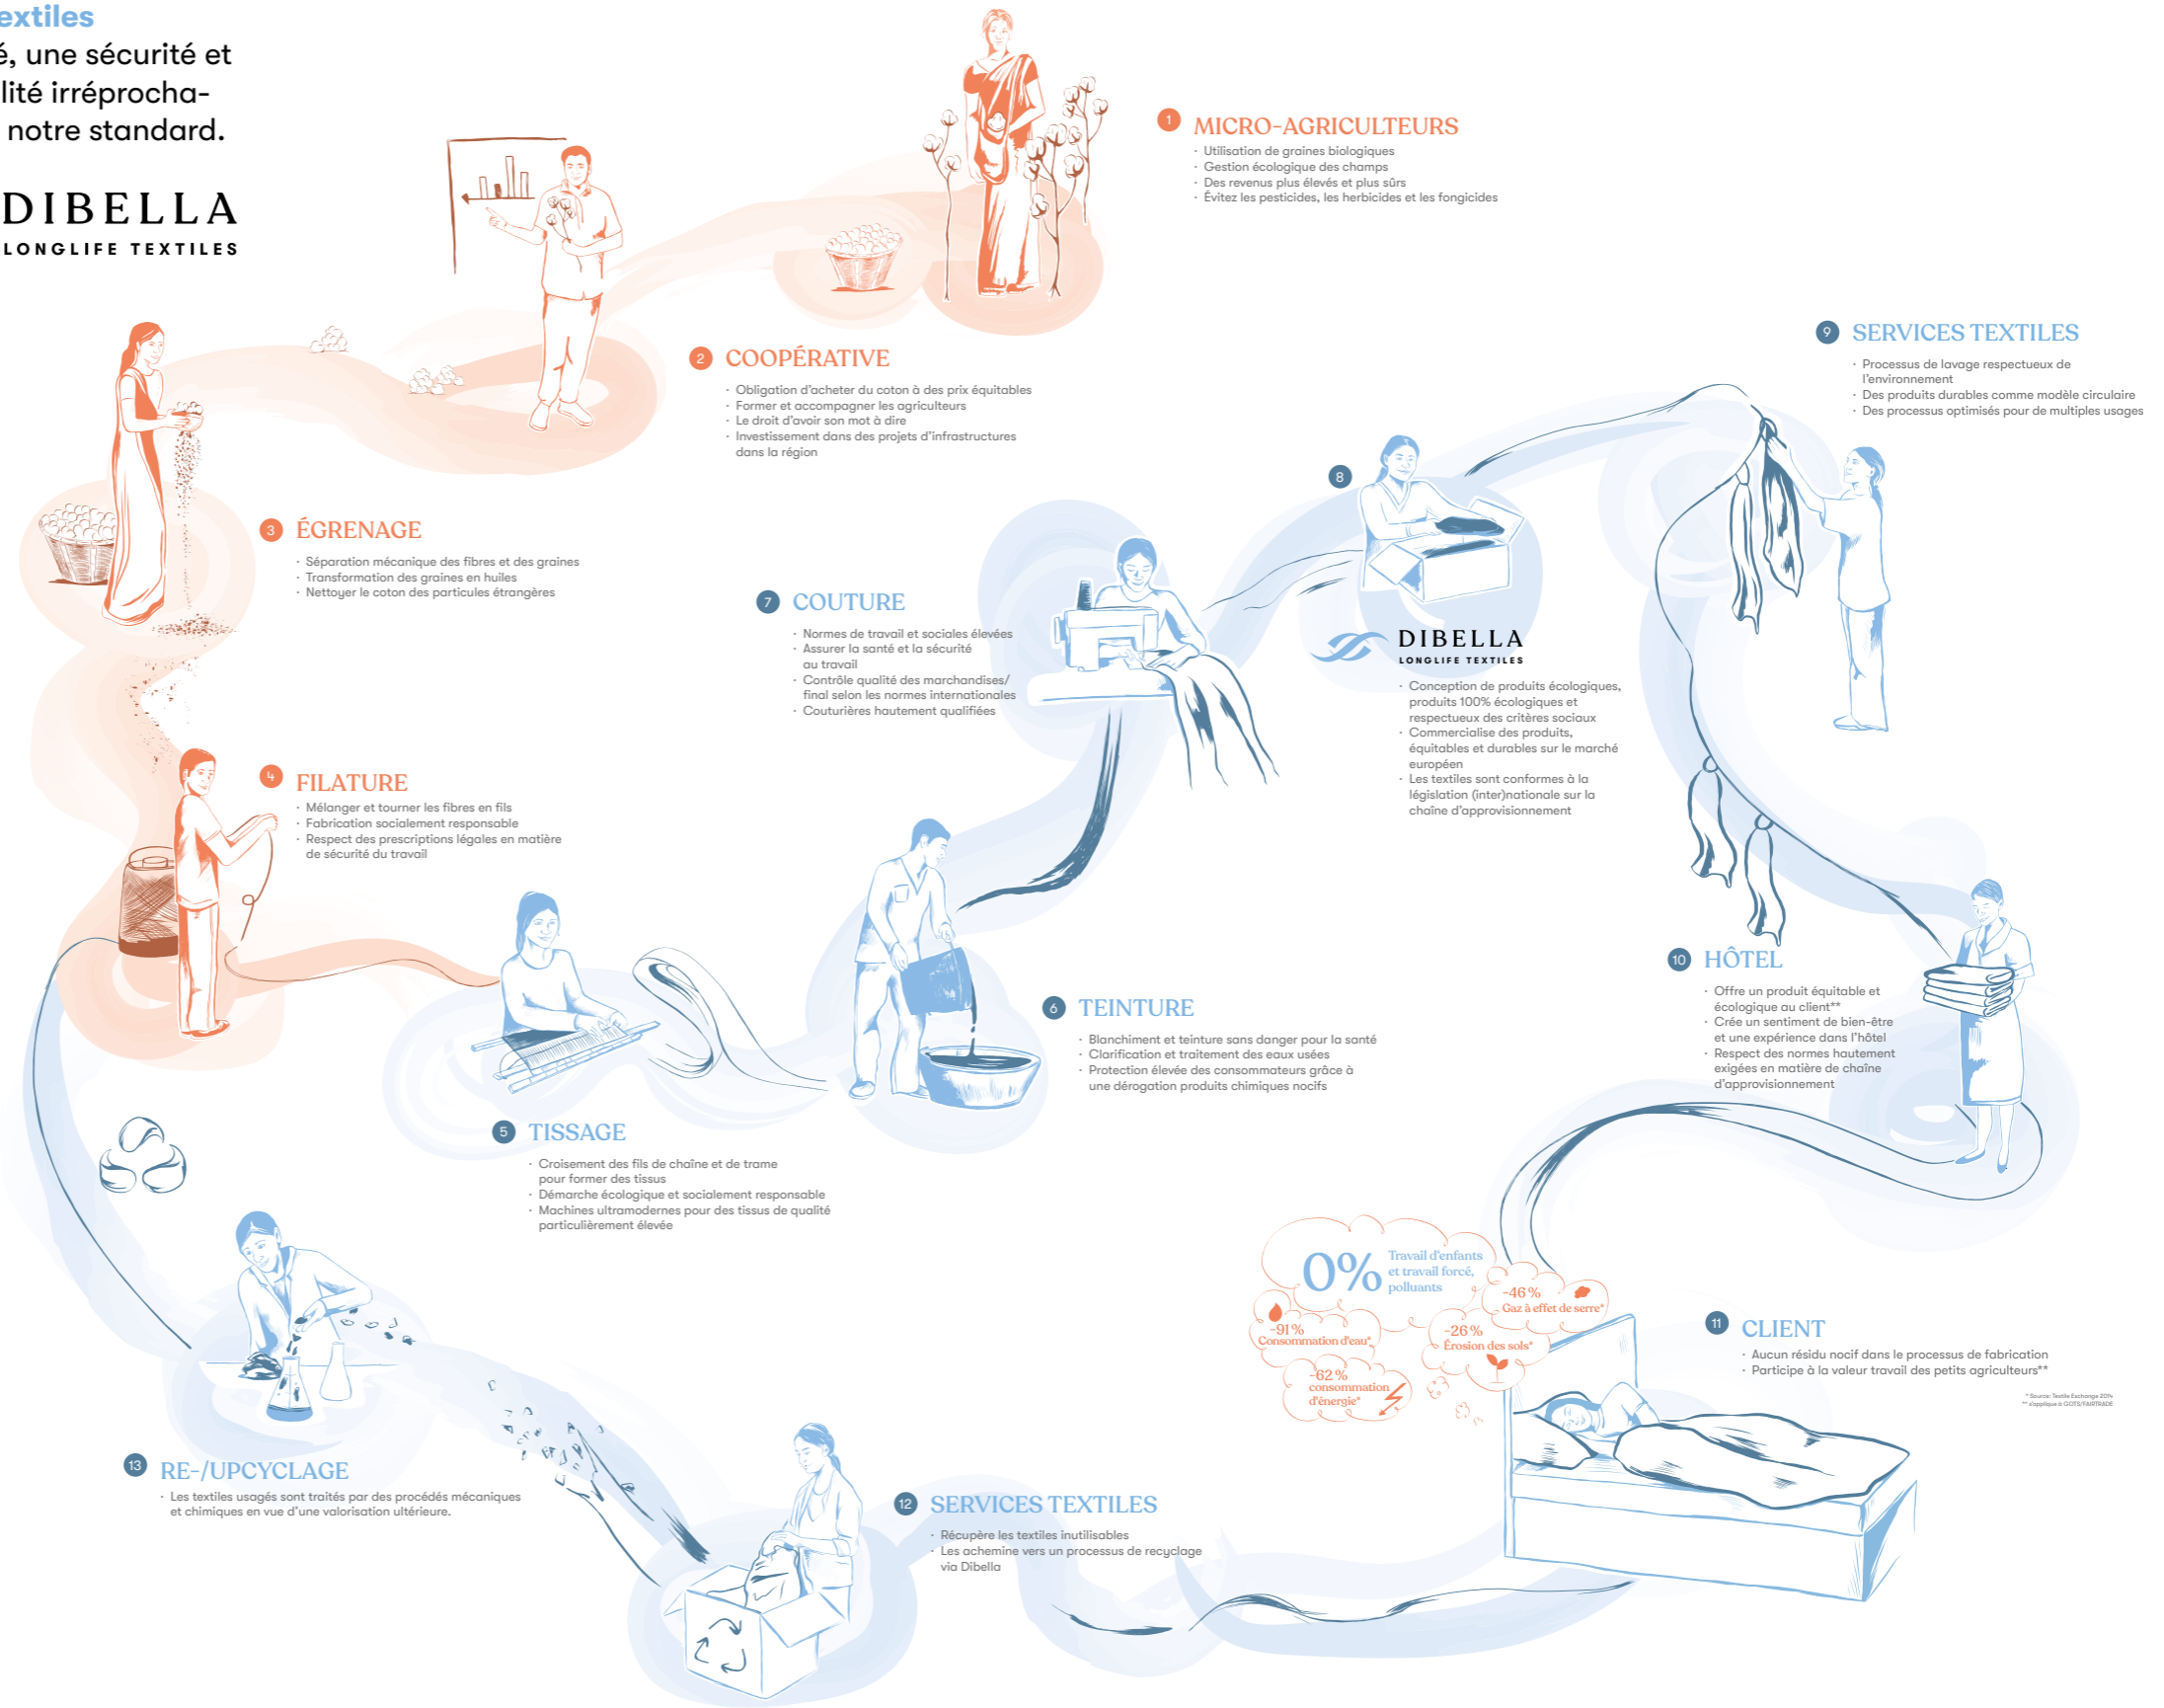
extiles
é, une sécurité et
lité irréprocha-
notre standard.

DIBELLA
LONGLIFE TEXTILES

1 MICRO-AGRICULTEURS
· Utilisation de graines biologiques
· Gestion écologique des champs
· Des revenus plus élevés et plus sûrs
· Évitez les pesticides, les herbicides et les fongicides

2 COOPÉRATIVE
· Obligation d'acheter du coton à des prix équitables
· Former et accompagner les agriculteurs
· Le droit d'avoir son mot à dire
· Investissement dans des projets d'infrastructures dans la région

3 ÉGRENAGE
· Séparation mécanique des fibres et des graines
· Transformation des graines en huiles
· Nettoyer le coton des particules étrangères

4 FILATURE
· Mélanger et tourner les fibres en fils
· Fabrication socialement responsable
· Respect des prescriptions légales en matière de sécurité du travail

5 TISSAGE
· Croisement des fils de chaîne et de trame pour former des tissus
· Démarche écologique et socialement responsable
· Machines ultramodernes pour des tissus de qualité particulièrement élevée

6 TEINTURE
· Blanchiment et teinture sans danger pour la santé
· Clarification et traitement des eaux usées
· Protection élevée des consommateurs grâce à une dérogation produits chimiques nocifs

7 COUTURE
· Normes de travail et sociales élevées
· Assurer la santé et la sécurité au travail
· Contrôle qualité des marchandises/ final selon les normes internationales
· Couturières hautement qualifiées

8
DIBELLA
LONGLIFE TEXTILES
· Conception de produits écologiques, produits 100% écologiques et respectueux des critères sociaux
· Commercialise des produits, équitables et durables sur le marché européen
· Les textiles sont conformes à la législation (inter)nationale sur la chaîne d'approvisionnement

9 SERVICES TEXTILES
· Processus de lavage respectueux de l'environnement
· Des produits durables comme modèle circulaire
· Des processus optimisés pour de multiples usages

10 HÔTEL
· Offre un produit équitable et écologique au client**
· Crée un sentiment de bien-être et une expérience dans l'hôtel
· Respect des normes hautement exigées en matière de chaîne d'approvisionnement

0% Travail d'enfants et travail forcé, polluants
-46 % Gaz à effet de serre*
-91 % Consommation d'eau*
-26 % Érosion des sols*
-62 % consommation d'énergie*

11 CLIENT
· Aucun résidu nocif dans le processus de fabrication
· Participe à la valeur travail des petits agriculteurs**

* Source: Textile Exchange 2014
** s'applique à GOTS/FAIRTRADE

12 SERVICES TEXTILES
· Récupère les textiles inutilisables
· Les achemine vers un processus de recyclage via Dibella

13 RE-/UPCYCLAGE
· Les textiles usagés sont traités par des procédés mécaniques et chimiques en vue d'une valorisation ultérieure.